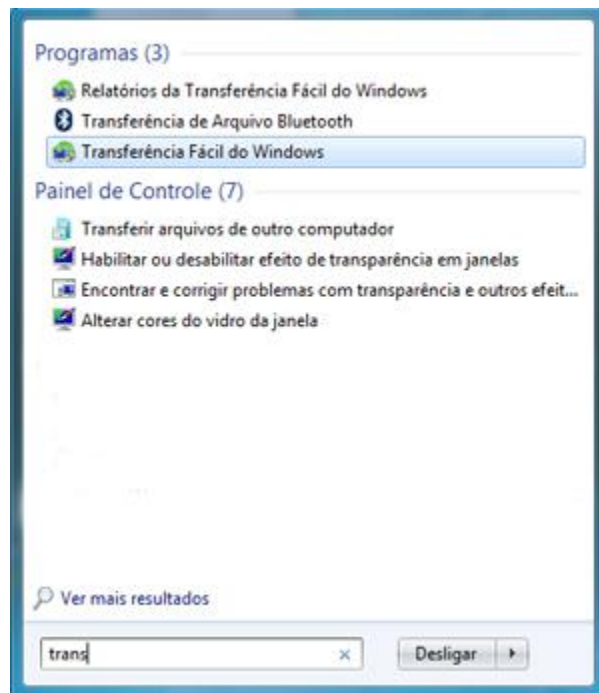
Programas (3)

Relatórios da Transferência Fácil do Windows

Transferência de Arquivo Bluetooth

Transferência Fácil do Windows

Painel de Controle (7)

Transferir arquivos de outro computador

Habilitar ou desabilitar efeito de transparência em janelas

Encontrar e corrigir problemas com transparência e outros efeit...

Alterar cores do vidro da janela

Ver mais resultados

trans

×

Desligar

▸